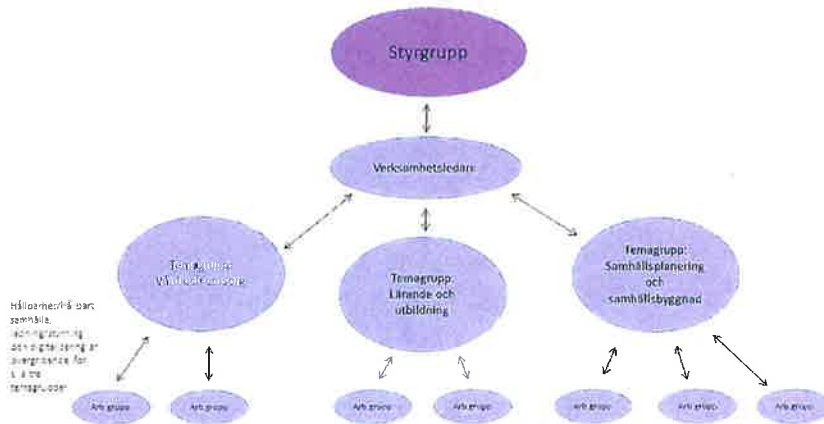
Styrgrupp

Verksamhetsledare

Temagrupp: Välfärd och omsorg

Temagrupp: Lärande och utbildning

Temagrupp: Samhällsplanering och samhällsbyggnad

Hållbarhet/hållbart samhälle, ledningsstyrning och digitalisering är övergripande för alla tre temagrupper

Arb grupp

Arb grupp

Arb grupp

Arb grupp

Arb grupp

Arb grupp

Arb grupp